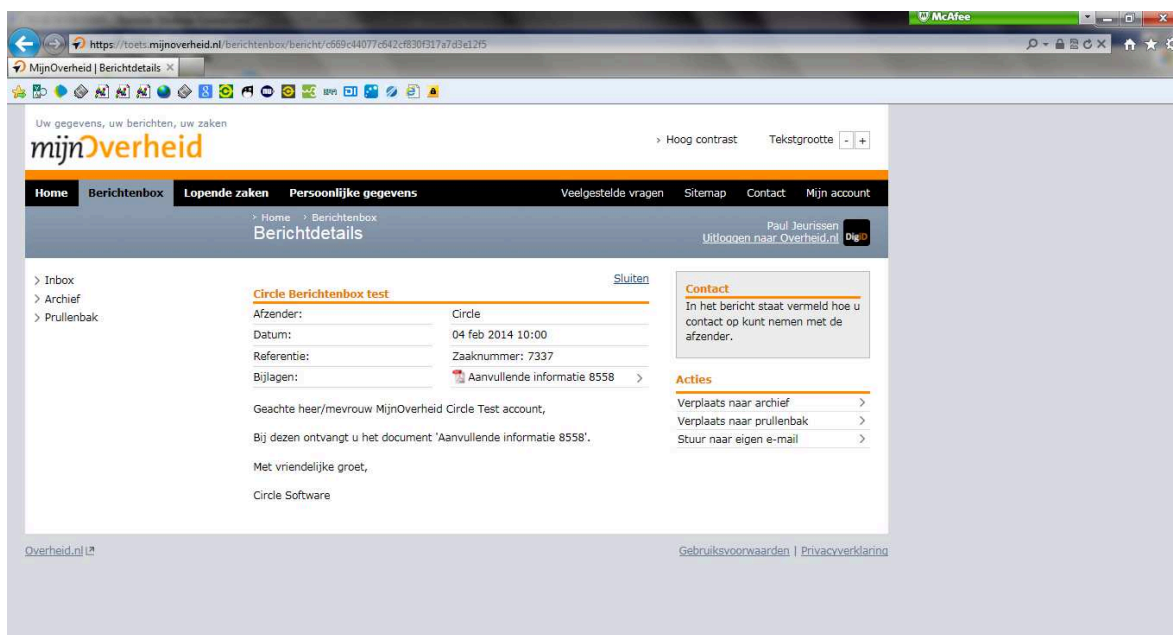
McAfee

https://toets.mijnoverheid.nl/berichtenbox/bericht/c669c44077c642cf830f317a7d3e12f5

MijnOverheid | Berichtdetails

Uw gegevens, uw berichten, uw zaken
mijnOverheid

› Hoog contrast Tekstgrootte - +

Home Berichtenbox Lopende zaken Persoonlijke gegevens Veelgestelde vragen Sitemap Contact Mijn account

› Home › Berichtenbox
Berichtdetails

Paul Jeurissen
Uitloggen naar Overheid.nl DigiD

› Inbox
› Archief
› Prullenbak

Sluiten

Circle Berichtenbox test

| Afzender: | Circle |
|---|---|
| Datum: | 04 feb 2014 10:00 |
| Referentie: | Zaaknummer: 7337 |
| Bijlagen: | Aanvullende informatie 8558 › |

Geachte heer/mevrouw MijnOverheid Circle Test account,

Bij dezen ontvangt u het document 'Aanvullende informatie 8558'.

Met vriendelijke groet,

Circle Software

Contact
In het bericht staat vermeld hoe u contact op kunt nemen met de afzender.

Acties
Verplaats naar archief ›
Verplaats naar prullenbak ›
Stuur naar eigen e-mail ›

Overheid.nl

Gebruiksvoorwaarden | Privacyverklaring